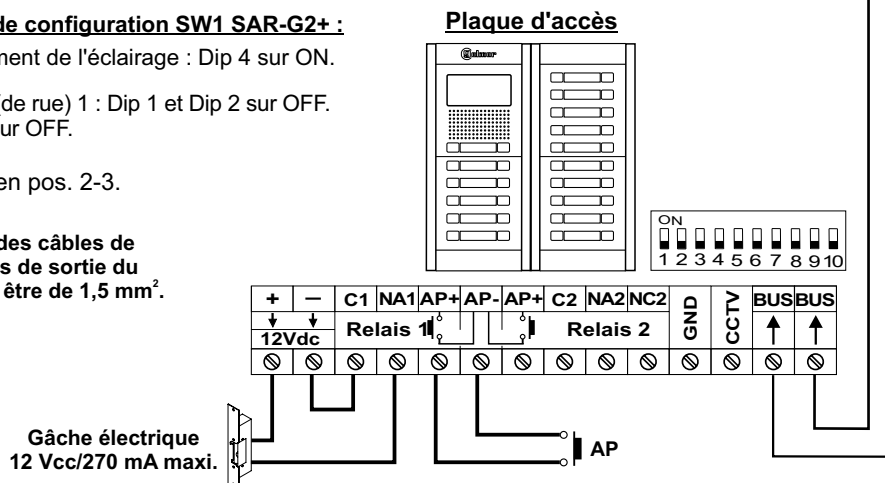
de configuration SW1 SAR-G2+ :

ment de l'éclairage : Dip 4 sur ON.

(de rue) 1 : Dip 1 et Dip 2 sur OFF. ur OFF.

en pos. 2-3.

des câbles de s de sortie du être de 1,5 mm$^2$.

Plaque d'accès

ON

1 2 3 4 5 6 7 8 9 10

| + | — | C1 | NA1 | AP+ | AP- | AP+ | C2 | NA2 | NC2 | GND | CCTV | BUS | BUS |
|---|---|---|---|---|---|---|---|---|---|---|---|---|---|
| 12Vdc | | Relais 1 | | | | | Relais 2 | | | | | | |

Gâche électrique 12 Vcc/270 mA maxi.

AP